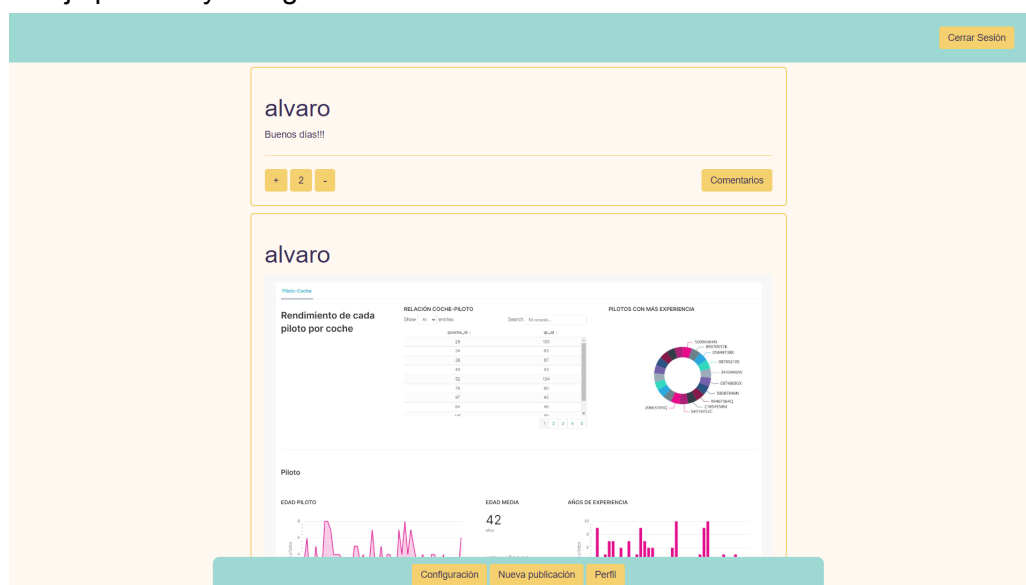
Cerrar Sesión

alvaro

Buenos días!!!

+ 2 -

Comentarios

alvaro

Piloto-Coche

Rendimiento de cada piloto por coche

RELACIÓN COCHE-PILOTO

Show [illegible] entries

Search:

| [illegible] | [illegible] |
|---|---|
| 28 | 100 |
| 34 | 60 |
| 38 | 87 |
| 46 | 43 |
| 52 | 124 |
| 76 | 80 |
| 87 | 45 |
| 93 | 46 |

1 2 3 4 5

PILOTOS CON MÁS EXPERIENCIA

Piloto

EDAD PILOTO

EDAD MEDIA

42

AÑOS DE EXPERIENCIA

Configuración Nueva publicación Perfil